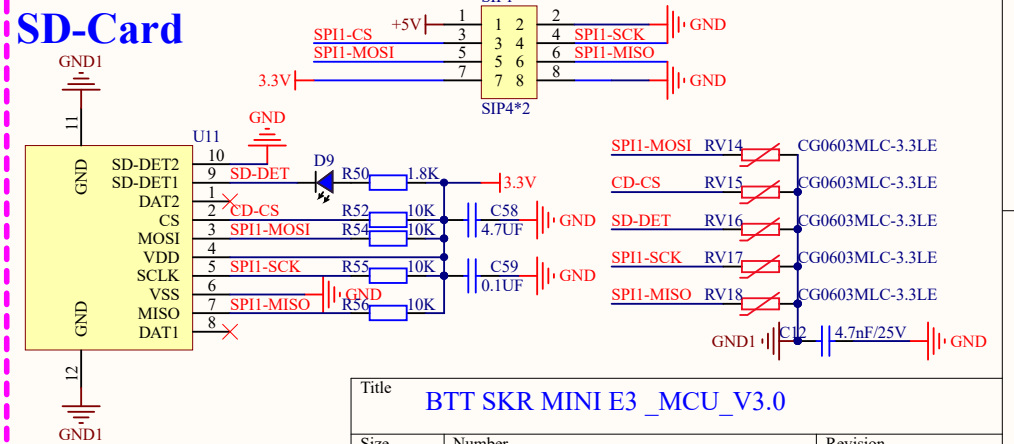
SD-Card

SIP4*2
+5V 1 1 2 2 GND
SPI1-CS 3 3 4 4 SPI1-SCK
SPI1-MOSI 5 5 6 6 SPI1-MISO
3.3V 7 7 8 8 GND

GND1
11
GND
U11
SD-DET2 10
SD-DET1 9
DAT2 1
CS 2
MOSI 3
VDD 4
SCLK 5
VSS 6
MISO 7
DAT1 8
GND
12
GND1

GND
D9
SD-DET
R50 1.8K
3.3V
CD-CS
R52 10K
SPI1-MOSI
R54 10K
C58
4.7UF
GND
SPI1-SCK
R55 10K
C59
0.1UF
GND
GND
SPI1-MISO
R56 10K

SPI1-MOSI RV14 CG0603MLC-3.3LE
CD-CS RV15 CG0603MLC-3.3LE
SD-DET RV16 CG0603MLC-3.3LE
SPI1-SCK RV17 CG0603MLC-3.3LE
SPI1-MISO RV18 CG0603MLC-3.3LE
GND1 C12 4.7nF/25V GND

Title
BTT SKR MINI E3 _MCU_V3.0
Size Number Revision